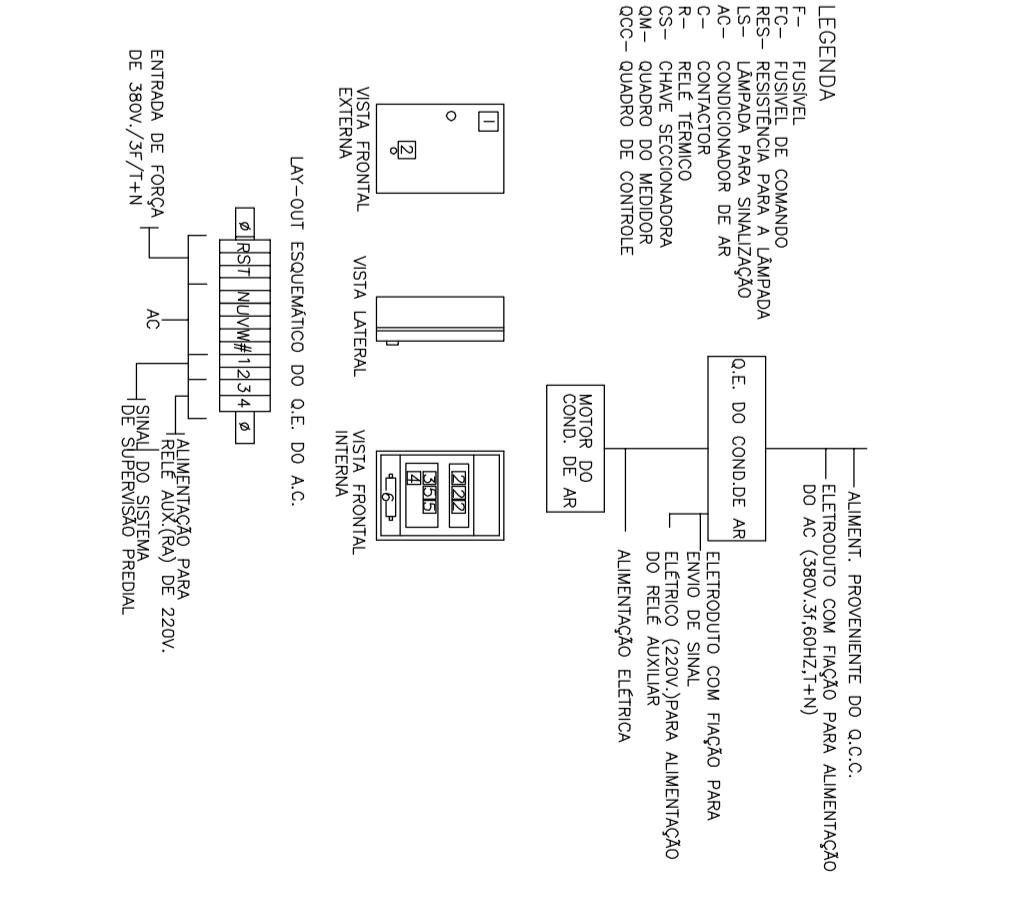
LEGENDA
F– FUSÍVEL
FC– FUSÍVEL DE COMANDO
RES– RESISTÊNCIA PARA A LÂMPADA
LS– LÂMPADA PARA SINALIZAÇÃO
AC– CONDICIONADOR DE AR
C– CONTACTOR
R– RELÉ TÉRMICO
CS– CHAVE SECCIONADORA
QM– QUADRO DO MEDIDOR
QCC– QUADRO DE CONTROLE

1
2
VISTA FRONTAL EXTERNA

VISTA LATERAL

2 2
3 5 5
4
6
VISTA FRONTAL INTERNA

LAY-OUT ESQUEMÁTICO DO Q.E. DO A.C.

ø RST NUVW# 1234 ø

ENTRADA DE FORÇA DE 380V./3F/T+N

AC

ALIMENTAÇÃO PARA RELÉ AUX.(RA) DE 220V.

SINAL DO SISTEMA DE SUPERVISÃO PREDIAL

Q.E. DO COND.DE AR

MOTOR DO COND. DE AR

ALIMENT. PROVENIENTE DO Q.C.C.

ELETRODUTO COM FIAÇÃO PARA ALIMENTAÇÃO DO AC (380V.3f,60HZ,T+N)

ELETRODUTO COM FIAÇÃO PARA ENVIO DE SINAL ELÉTRICO (220V.)PARA ALIMENTAÇÃO DO RELÉ AUXILIAR

ALIMENTAÇÃO ELÉTRICA